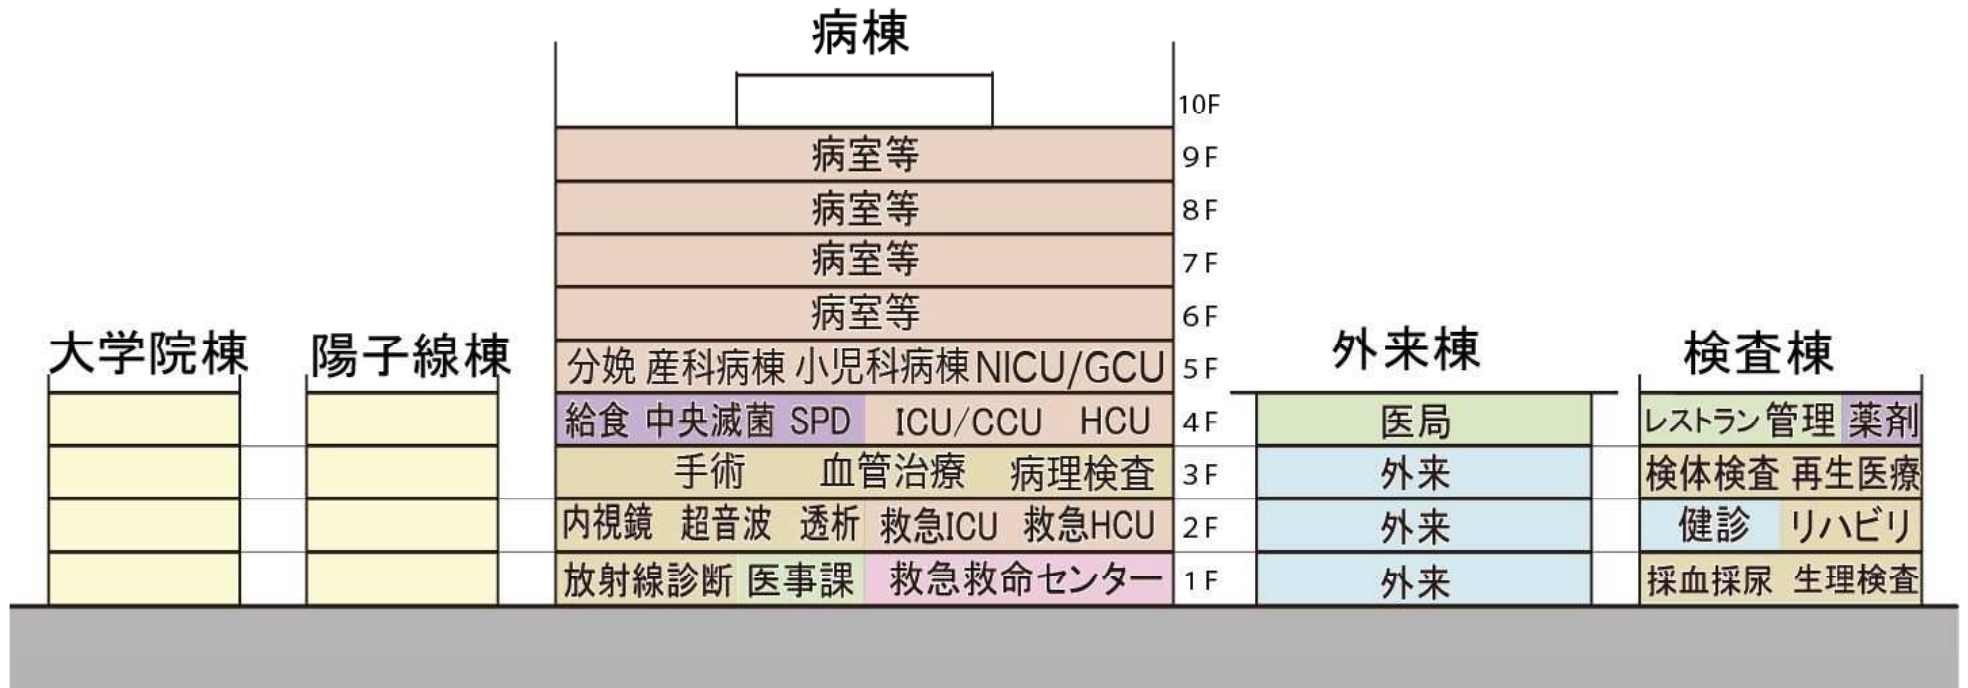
病棟

10F
病室等 9F
病室等 8F
病室等 7F
病室等 6F
分娩 産科病棟 小児科病棟 NICU/GCU 5F
給食 中央滅菌 SPD ICU/CCU HCU 4F
手術 血管治療 病理検査 3F
内視鏡 超音波 透析 救急ICU 救急HCU 2F
放射線診断 医事課 救急救命センター 1F

大学院棟

陽子線棟

外来棟
医局
外来
外来
外来

検査棟
レストラン 管理 薬剤
検体検査 再生医療
健診 リハビリ
採血採尿 生理検査